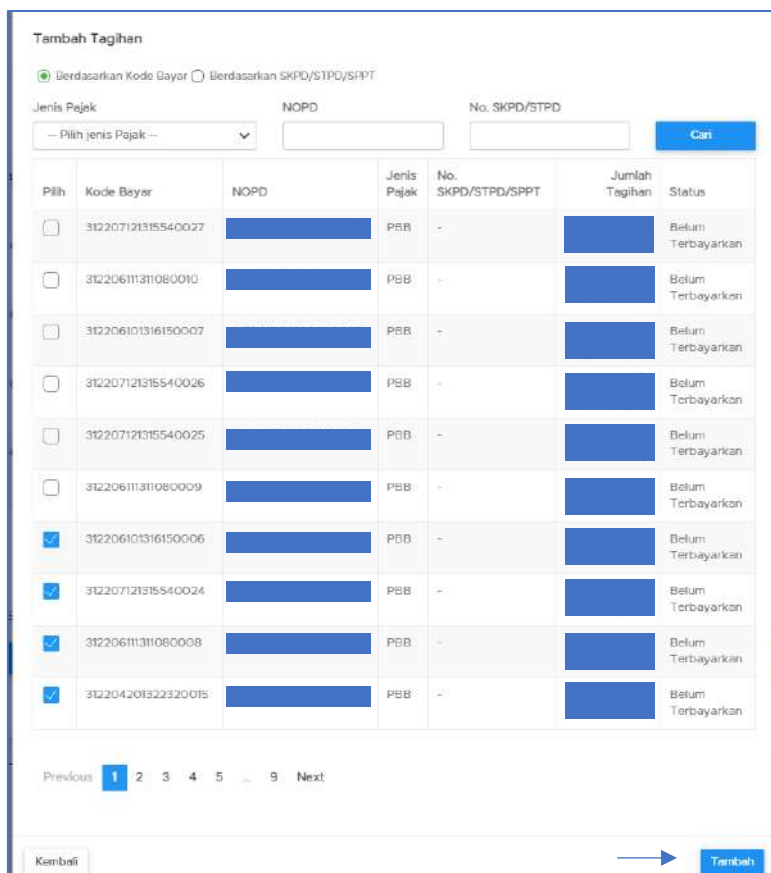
Tambah Tagihan

Berdasarkan Kode Bayar Berdasarkan SKPD/STPD/SPPT

Jenis Pajak
-- Pilih jenis Pajak --

NOPD

No. SKPD/STPD

Cari

| Pilih | Kode Bayar | NOPD | Jenis Pajak | No. SKPD/STPD/SPPT | Jumlah Tagihan | Status |
|---|---|---|---|---|---|---|
| | 312207121315540027 | | PBB | - | | Belum Terbayarkan |
| | 312206111311080010 | | PBB | - | | Belum Terbayarkan |
| | 312206101316150007 | | PBB | - | | Belum Terbayarkan |
| | 312207121315540026 | | PBB | - | | Belum Terbayarkan |
| | 312207121315540025 | | PBB | - | | Belum Terbayarkan |
| | 312206111311080009 | | PBB | - | | Belum Terbayarkan |
| | 312206101316150006 | | PBB | - | | Belum Terbayarkan |
| | 312207121315540024 | | PBB | - | | Belum Terbayarkan |
| | 312206111311080008 | | PBB | - | | Belum Terbayarkan |
| | 312204201322320015 | | PBB | - | | Belum Terbayarkan |

Previous 1 2 3 4 5 ... 9 Next

Kembali

Tambah